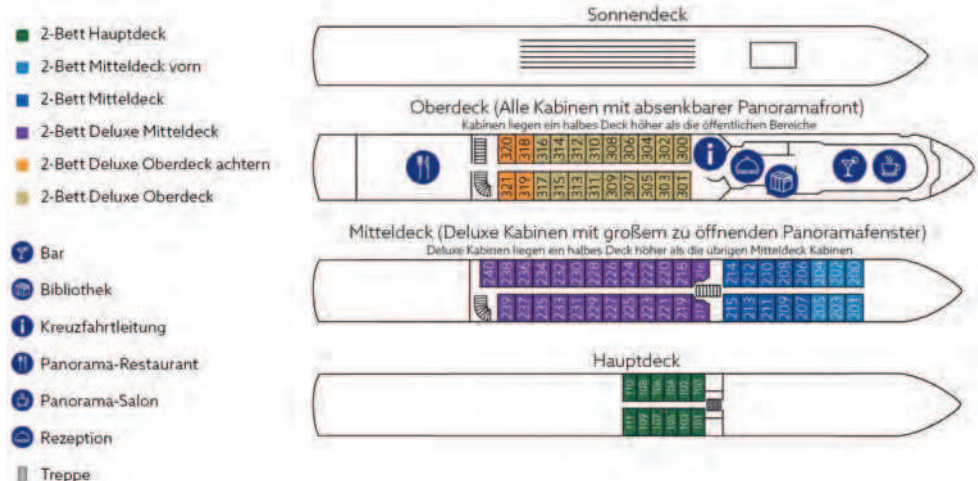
2-Bett Hauptdeck
2-Bett Mitteldeck vorn
2-Bett Mitteldeck
2-Bett Deluxe Mitteldeck
2-Bett Deluxe Oberdeck achtern
2-Bett Deluxe Oberdeck

Bar
Bibliothek
Kreuzfahrtleitung
Panorama-Restaurant
Panorama-Salon
Rezeption
Treppe

Sonnendeck

Oberdeck (Alle Kabinen mit absenkbarer Panoramafront)
Kabinen liegen ein halbes Deck höher als die öffentlichen Bereiche

320 318 316 314 312 310 308 306 304 302 300
321 319 317 315 313 311 309 307 305 303 301

Mitteldeck (Deluxe Kabinen mit großem zu öffnenden Panoramafenster)
Deluxe Kabinen liegen ein halbes Deck höher als die übrigen Mitteldeck Kabinen

240 238 236 234 232 230 228 226 224 222 220 218 216 214 212 210 208 206 204 202 200
239 237 235 233 231 229 227 225 223 221 219 217 215 213 211 209 207 205 203 201

Hauptdeck

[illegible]
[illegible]